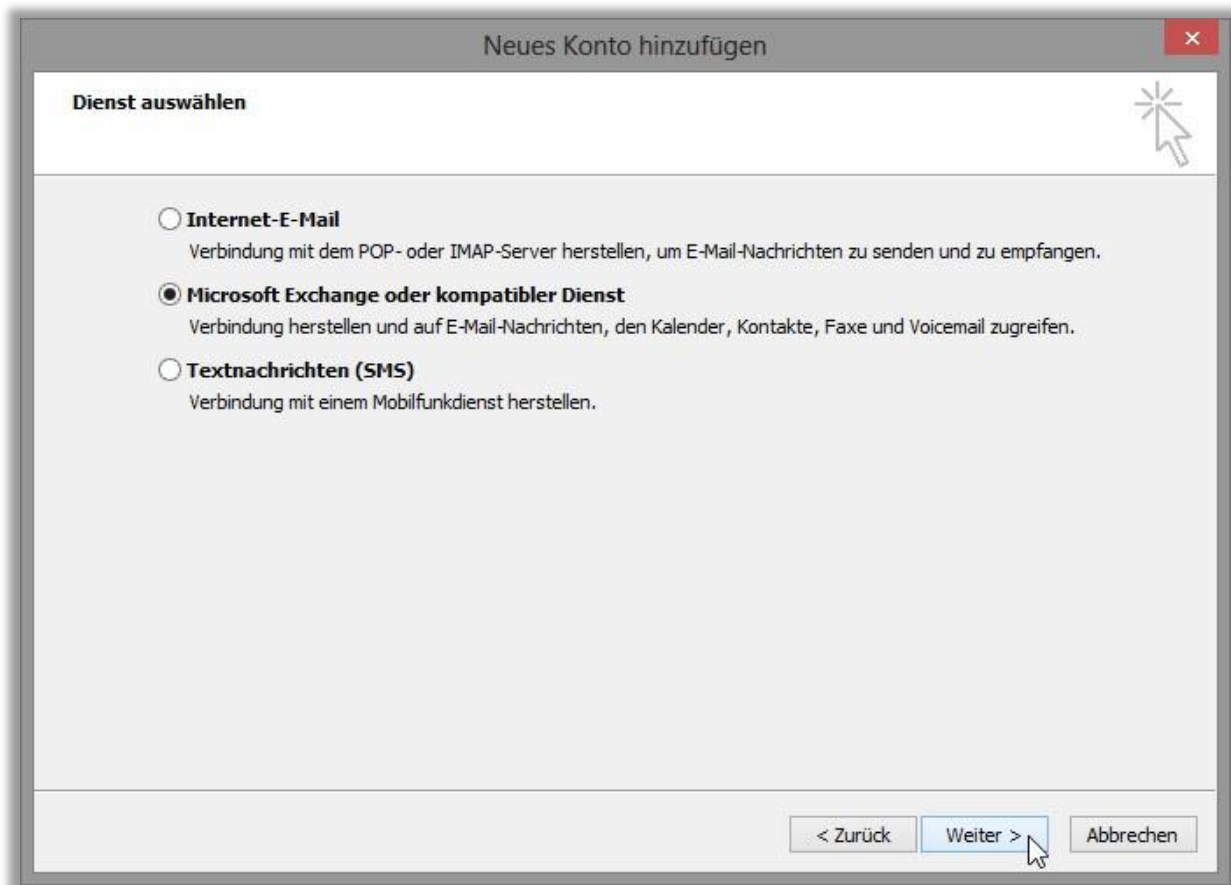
Neues Konto hinzufügen

×

Dienst auswählen

Internet-E-Mail

Verbindung mit dem POP- oder IMAP-Server herstellen, um E-Mail-Nachrichten zu senden und zu empfangen.

Microsoft Exchange oder kompatibler Dienst

Verbindung herstellen und auf E-Mail-Nachrichten, den Kalender, Kontakte, Faxe und Voicemail zugreifen.

Textnachrichten (SMS)

Verbindung mit einem Mobilfunkdienst herstellen.

< Zurück

Weiter >

Abbrechen